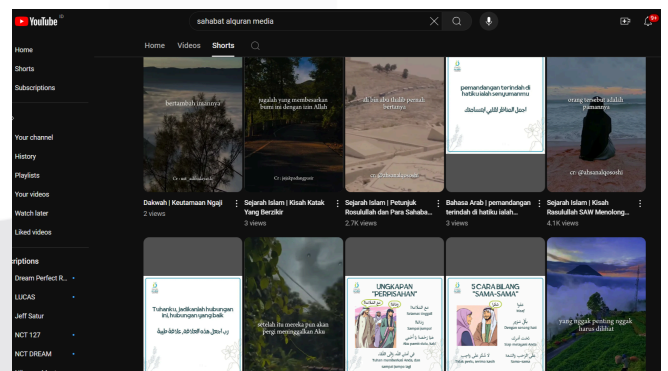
YouTube

sahabat alquran media

Home
Shorts
Subscriptions

Your channel
History
Playlists
Your videos
Watch later
Liked videos

criptions
Dream Perfect R...
LUCAS
Jeff Satur
NCT 127
NCT DREAM

Home Videos Shorts

bertambah imannya
Cr : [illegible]

Dakwah | Keutamaan Ngaji
2 views

jugalah yang membesarkan bumi ini dengan izin Allah
Cr : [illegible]

Sejarah Islam | Kisah Katak Yang Berzikir
3 views

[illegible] pernah bertanya
cr: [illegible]

Sejarah Islam | Petunjuk Rosulullah dan Para Sahaba...
2.7K views

pemandangan terindah di hatiku ialah senyumanmu
أجمل المناظر لقلبي ابتسامتك

Bahasa Arab | pemandangan terindah di hatiku ialah...
3 views

orang tersebut adalah pamannya
cr: @ahsanalqososhi

Sejarah Islam | Kisah Rasulullah SAW Menolong...
4.1K views

Tuhanku, jadikanlah hubungan ini, hubungan yang baik
رب اجعل هذه العلاقة علاقة طيبة

setelah itu mereka pun akan pergi meninggalkan Aku

UNGKAPAN "PERPISAHAN"

5 CARA BILANG "SAMA-SAMA"

yang nggak penting nggak harus dilihat